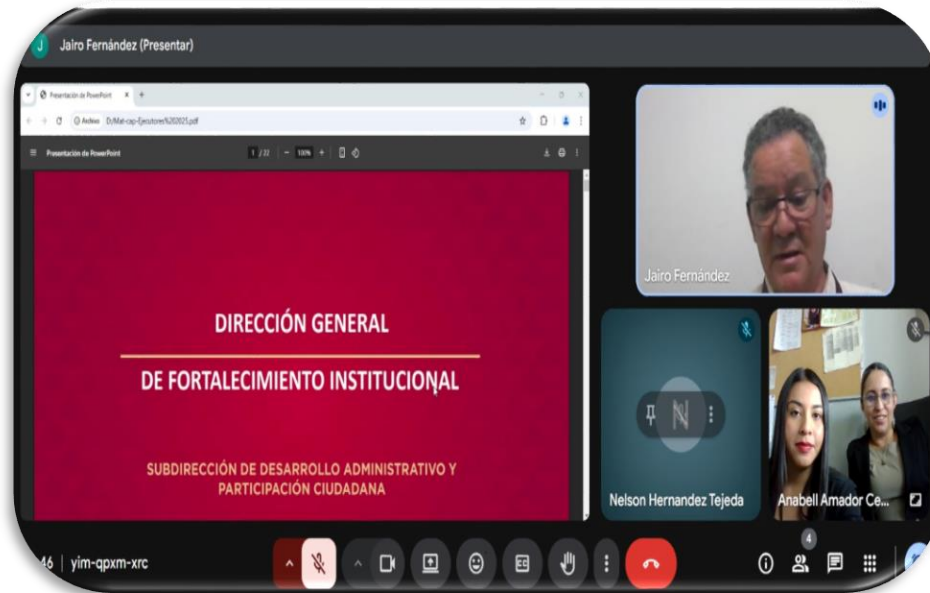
J Jairo Fernández (Presentar)

Presentación de PowerPoint

Archivo D:/Mat-cap-Ejecutores%202025.pdf

Presentación de PowerPoint 1 / 22 100%

DIRECCIÓN GENERAL

DE FORTALECIMIENTO INSTITUCIONAL

SUBDIRECCIÓN DE DESARROLLO ADMINISTRATIVO Y PARTICIPACIÓN CIUDADANA

Jairo Fernández

N

Nelson Hernandez Tejeda

Anabell Amador Ce...

46 | yim-qpxm-xrc

4